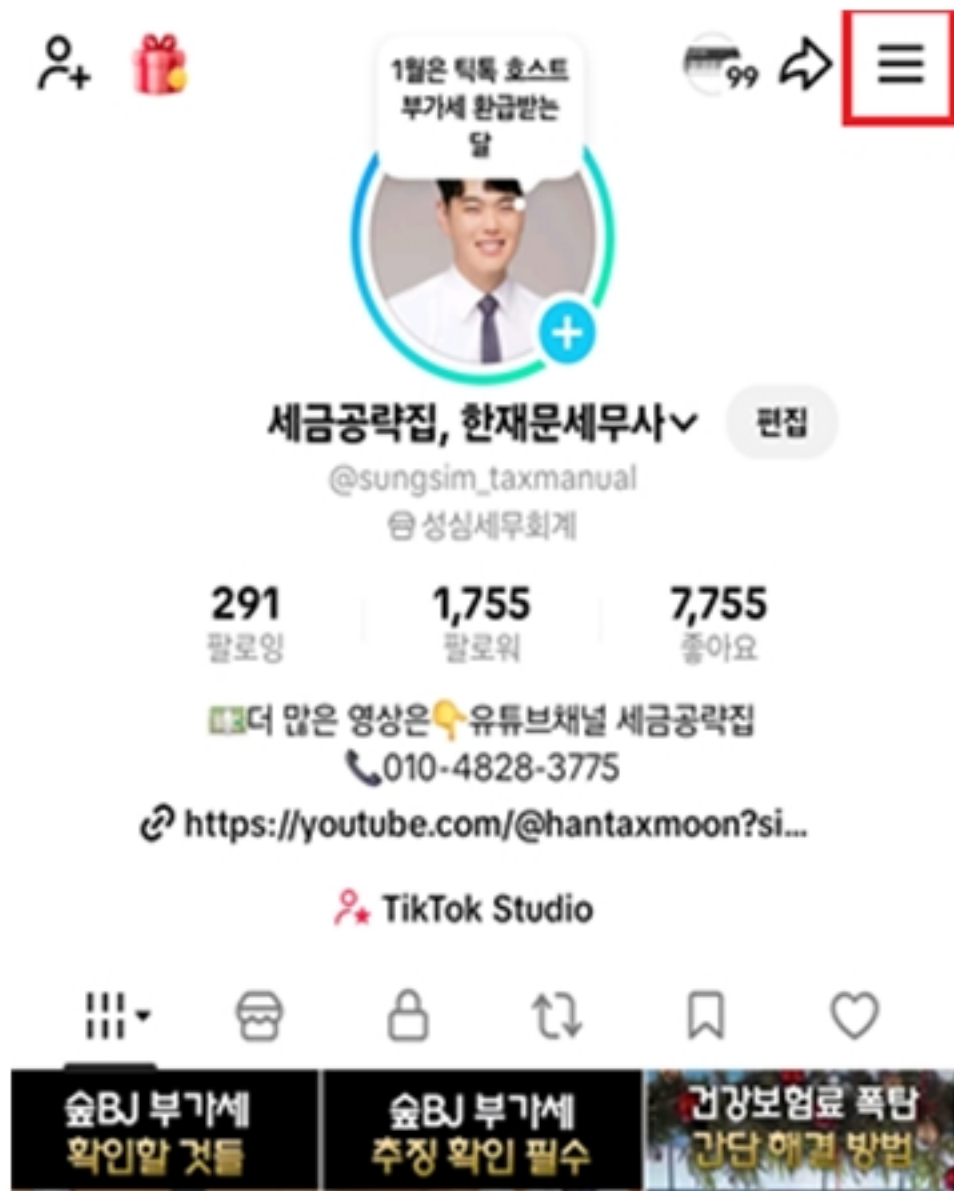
1월은 틱톡 호스트 부가세 환급받는 달

99

세금공략집, 한재문세무사

편집

@sungsim_taxmanual

성심세무회계

| 291 | 1,755 | 7,755 |
|---|---|---|
| 팔로잉 | 팔로워 | 좋아요 |

더 많은 영상은 유튜브채널 세금공략집
010-4828-3775
https://youtube.com/@hantaxmoon?si...

TikTok Studio

숲BJ 부가세 확인할 것들

숲BJ 부가세 추징 확인 필수

건강보험료 폭탄 간단 해결 방법